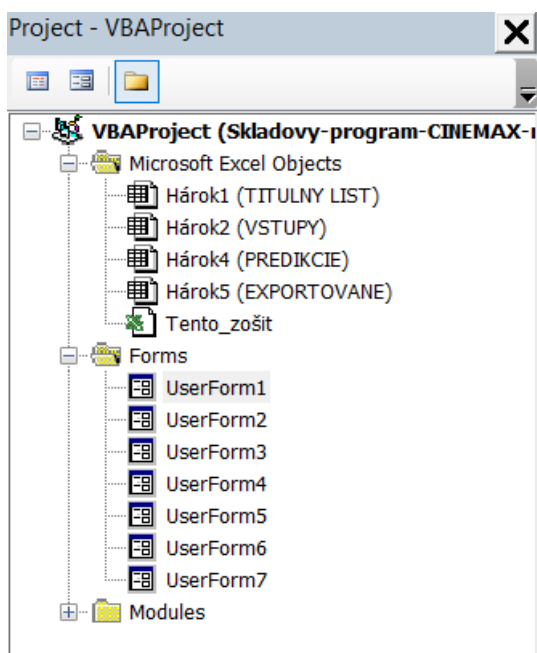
Project - VBAProject

VBAProject (Skladovy-program-CINEMAX-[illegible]

Microsoft Excel Objects

Hárok1 (TITULNY LIST)

Hárok2 (VSTUPY)

Hárok4 (PREDIKCIE)

Hárok5 (EXPORTOVANE)

Tento_zošit

Forms

UserForm1

UserForm2

UserForm3

UserForm4

UserForm5

UserForm6

UserForm7

Modules